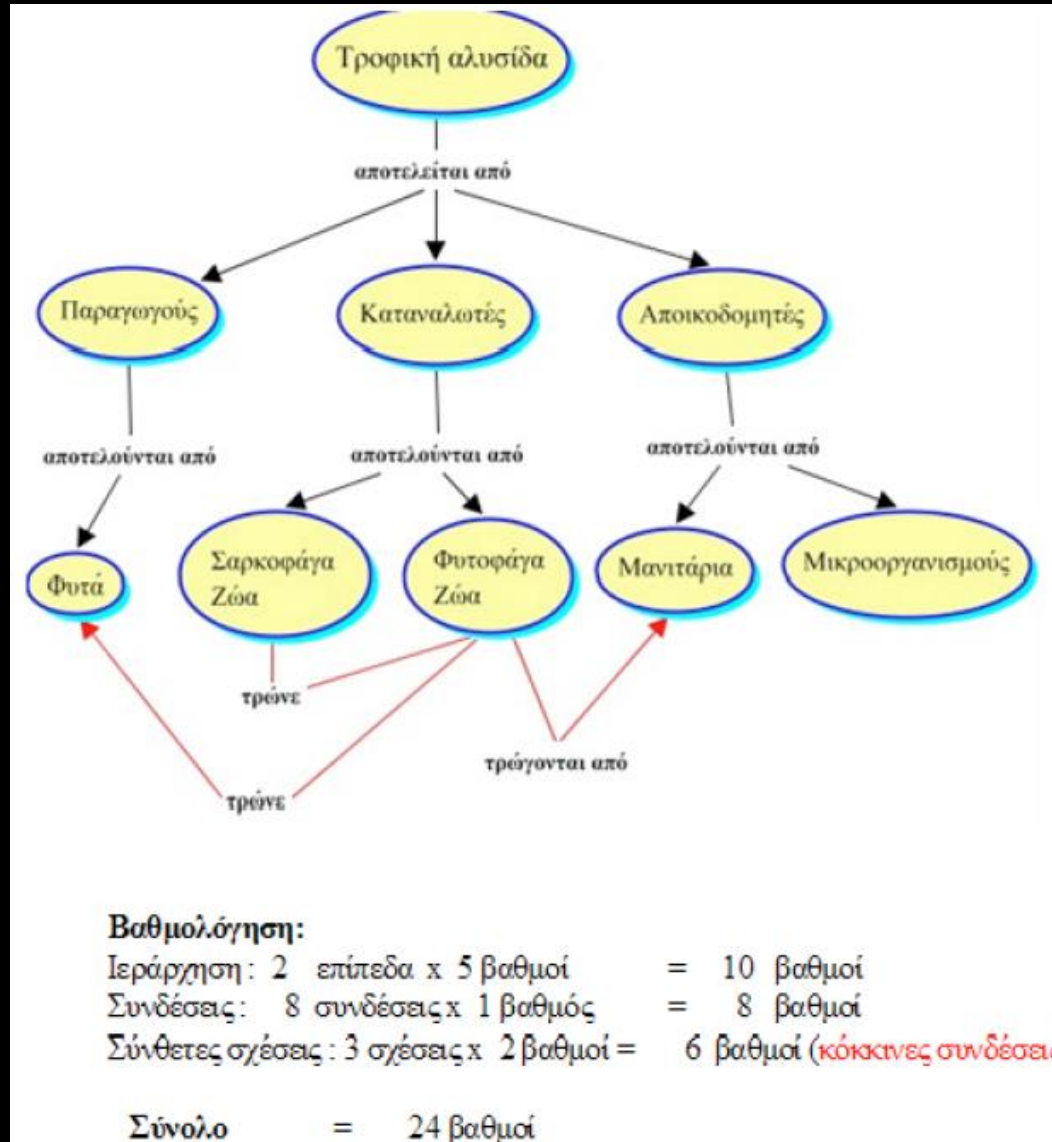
Τροφική αλυσίδα

αποτελείται από

Παραγωγούς

Καταναλωτές

Αποικοδομητές

αποτελούνται από

αποτελούνται από

αποτελούνται από

Φυτά

Σαρκοφάγα Ζώα

Φυτοφάγα Ζώα

Μανιτάρια

Μικροοργανισμούς

τρώνε

τρώγονται από

τρώνε

Βαθμολόγηση:
Ιεράρχηση : 2 επίπεδα x 5 βαθμοί = 10 βαθμοί
Συνδέσεις : 8 συνδέσεις x 1 βαθμός = 8 βαθμοί
Σύνθετες σχέσεις : 3 σχέσεις x 2 βαθμοί = 6 βαθμοί (κόκκινες συνδέσει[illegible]

Σύνολο = 24 βαθμοί